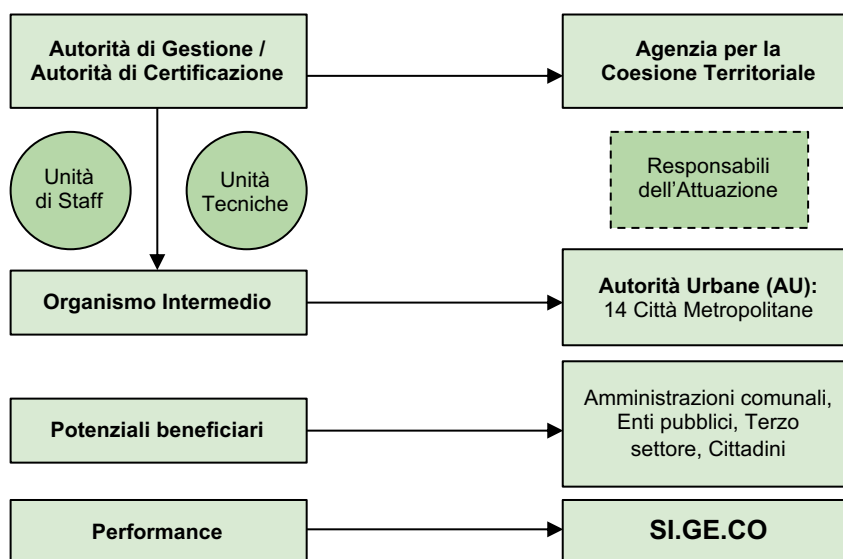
Autorità di Gestione / Autorità di Certificazione

Agenzia per la Coesione Territoriale

Unità di Staff

Unità Tecniche

Responsabili dell'Attuazione

Organismo Intermedio

Autorità Urbane (AU): 14 Città Metropolitane

Potenziali beneficiari

Amministrazioni comunali, Enti pubblici, Terzo settore, Cittadini

Performance

SI.GE.CO